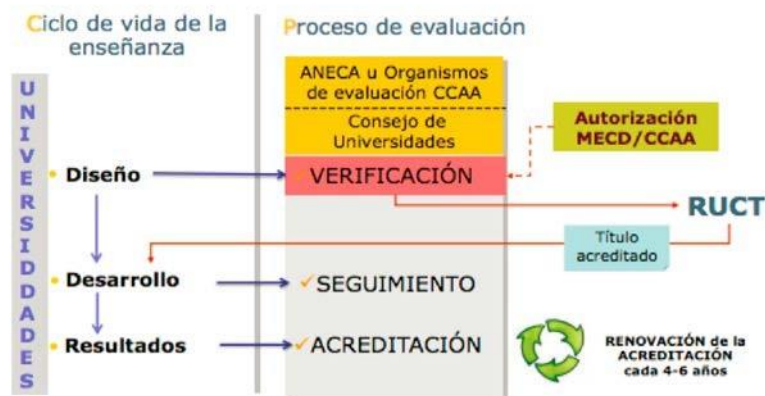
Ciclo de vida de la enseñanza

Proceso de evaluación

UNIVERSIDADES

Diseño

Desarrollo

Resultados

ANECA u Organismos de evaluación CCAA

Consejo de Universidades

VERIFICACIÓN

Autorización MECD/CCAA

RUCT

Título acreditado

SEGUIMIENTO

ACREDITACIÓN

RENOVACIÓN de la ACREDITACIÓN cada 4-6 años